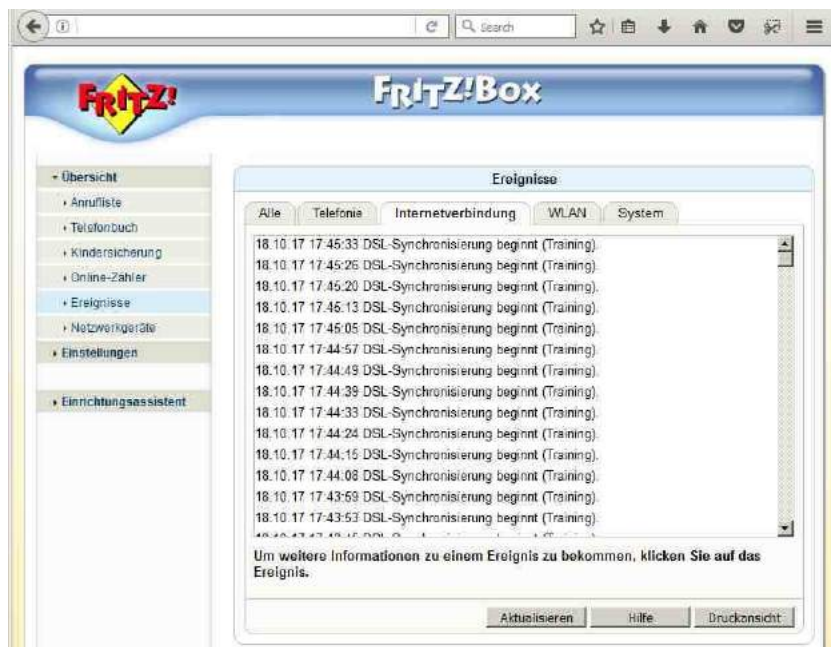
Search

FRITZ!

FRITZ!Box

Übersicht
Anrufliste
Telefonbuch
Kindersicherung
Online-Zähler
Ereignisse
Netzwerkgeräte
Einstellungen

Einrichtungsassistent

Ereignisse

Alle | Telefonie | Internetverbindung | WLAN | System

18.10.17 17:45:33 DSL-Synchronisierung beginnt (Training).
18.10.17 17:45:26 DSL-Synchronisierung beginnt (Training).
18.10.17 17:45:20 DSL-Synchronisierung beginnt (Training).
18.10.17 17:45:13 DSL-Synchronisierung beginnt (Training).
18.10.17 17:45:05 DSL-Synchronisierung beginnt (Training).
18.10.17 17:44:57 DSL-Synchronisierung beginnt (Training).
18.10.17 17:44:49 DSL-Synchronisierung beginnt (Training).
18.10.17 17:44:39 DSL-Synchronisierung beginnt (Training).
18.10.17 17:44:33 DSL-Synchronisierung beginnt (Training).
18.10.17 17:44:24 DSL-Synchronisierung beginnt (Training).
18.10.17 17:44:15 DSL-Synchronisierung beginnt (Training).
18.10.17 17:44:08 DSL-Synchronisierung beginnt (Training).
18.10.17 17:43:59 DSL-Synchronisierung beginnt (Training).
18.10.17 17:43:53 DSL-Synchronisierung beginnt (Training).
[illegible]

Um weitere Informationen zu einem Ereignis zu bekommen, klicken Sie auf das Ereignis.

Aktualisieren | Hilfe | Druckansicht